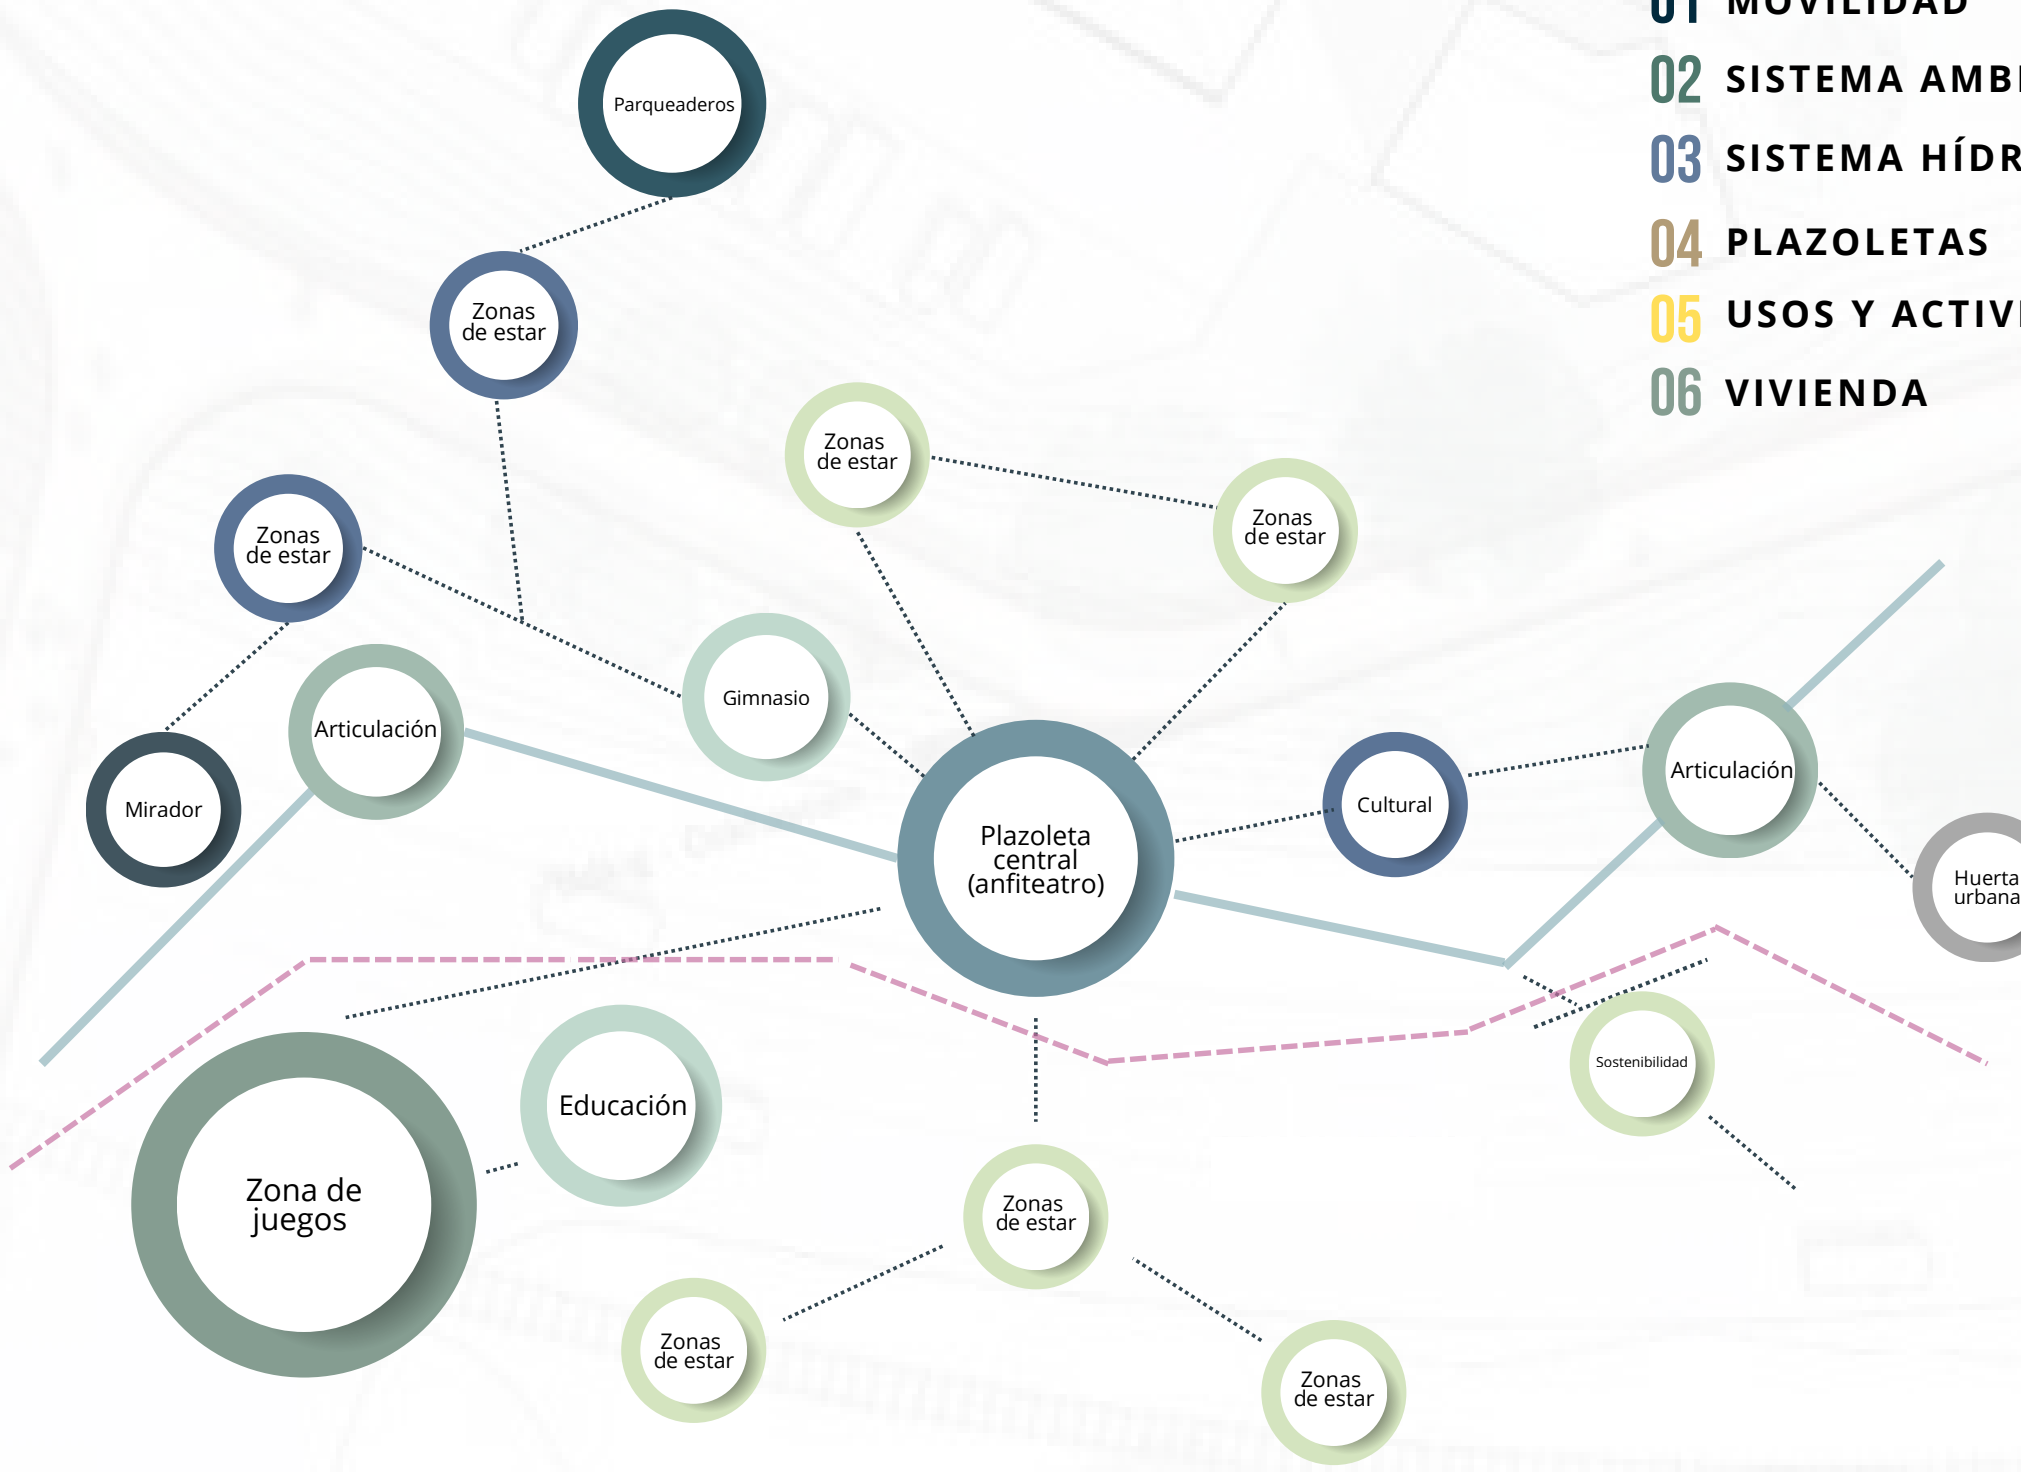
01 MOVILIDAD
02 SISTEMA AMBI
03 SISTEMA HÍDR
04 PLAZOLETAS
05 USOS Y ACTIVI
06 VIVIENDA

Parqueaderos

Zonas de estar

Zonas de estar

Zonas de estar

Zonas de estar

Articulación

Gimnasio

Mirador

Plazoleta central (anfiteatro)

Cultural

Articulación

Huerta urbana

Sostenibilidad

Educación

Zona de juegos

Zonas de estar

Zonas de estar

Zonas de estar